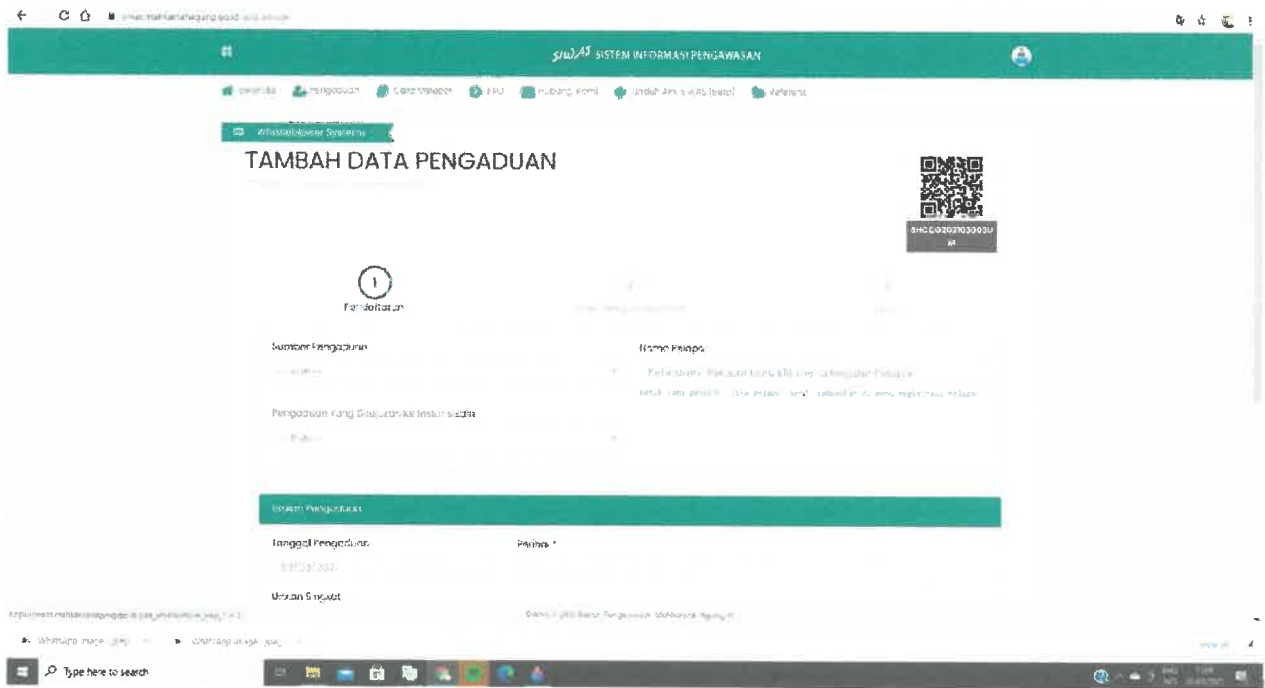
SIWAS SISTEM INFORMASI PENGAWASAN

Beranda Pengaduan Cara Melapor FAQ Hubungi Kami Unduh Aplikasi SIWAS Badilum Referensi

Whistleblower Systems

TAMBAH DATA PENGADUAN

SHCG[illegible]M

1

Pendaftaran

Sumber Pengaduan

Nama Pelapor

Pengaduan Yang Ditujukan ke Instansi

Uraian Pengaduan

Tanggal Pengaduan

Perihal *

Uraian Singkat

Type here to search